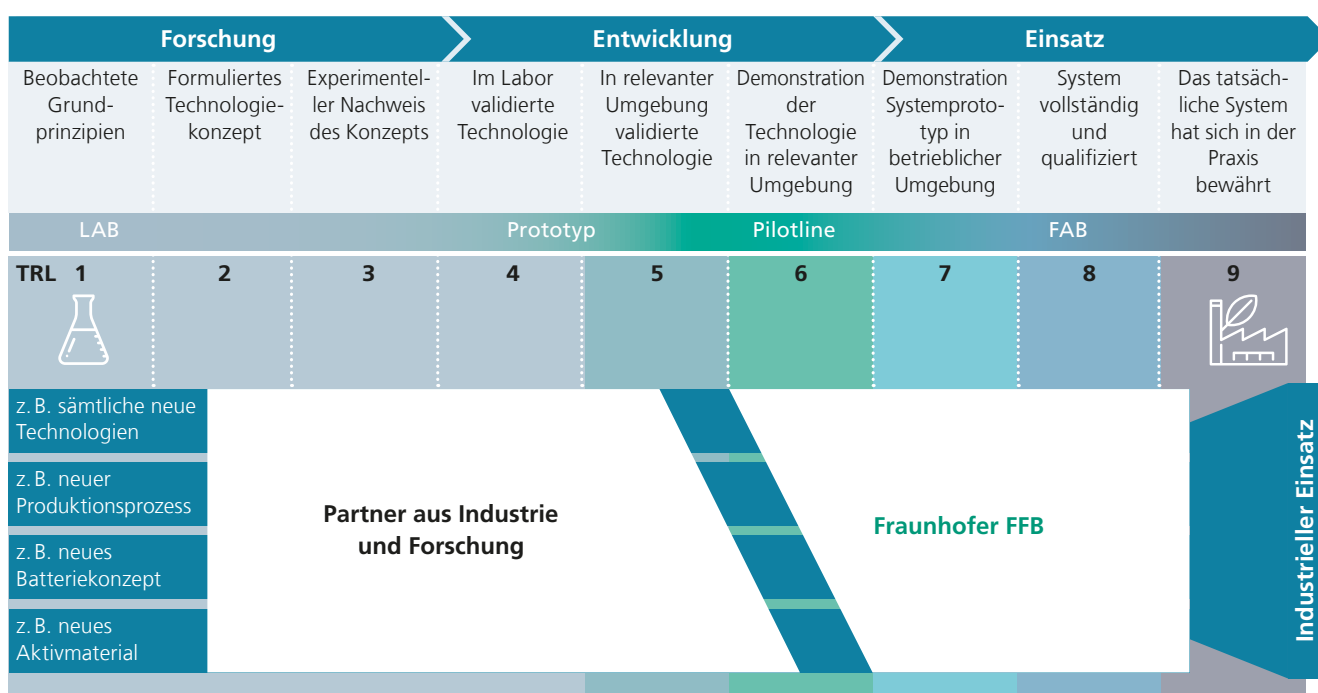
Forschung | Entwicklung | Einsatz

| Beobachtete Grundprinzipien | Formuliertes Technologiekonzept | Experimenteller Nachweis des Konzepts | Im Labor validierte Technologie | In relevanter Umgebung validierte Technologie | Demonstration der Technologie in relevanter Umgebung | Demonstration Systemprototyp in betrieblicher Umgebung | System vollständig und qualifiziert | Das tatsächliche System hat sich in der Praxis bewährt |
|---|---|---|---|---|---|---|---|---|

LAB Prototyp Pilotline FAB

| TRL 1 | 2 | 3 | 4 | 5 | 6 | 7 | 8 | 9 |
|---|---|---|---|---|---|---|---|---|

z. B. sämtliche neue Technologien

z. B. neuer Produktionsprozess

z. B. neues Batteriekonzept

z. B. neues Aktivmaterial

Partner aus Industrie und Forschung

Fraunhofer FFB

Industrieller Einsatz